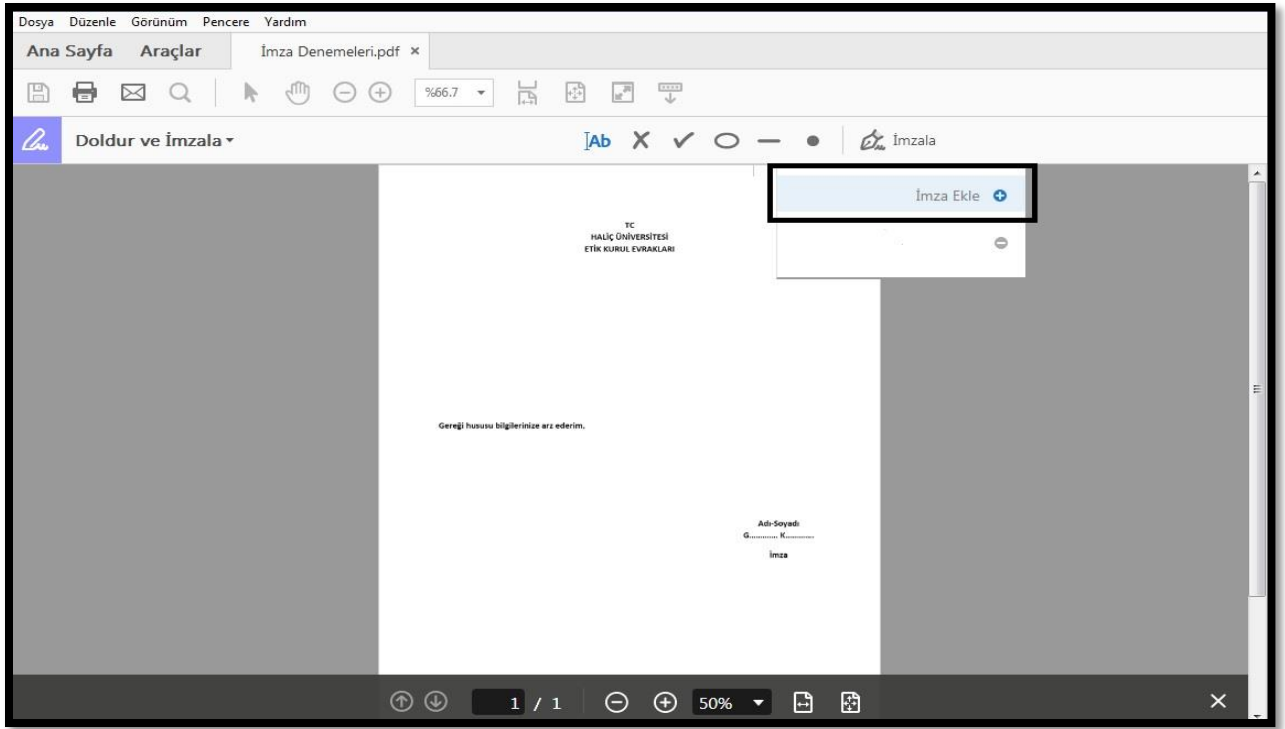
Dosya Düzenle Görünüm Pencere Yardım

Ana Sayfa Araçlar İmza Denemeleri.pdf ×

%66.7

Doldur ve İmzala

Ab

İmzala

İmza Ekle

TC
HALİÇ ÜNİVERSİTESİ
ETİK KURUL EVRAKLARI

Gereği hususu bilgilerinize arz ederim.

Adı-Soyadı
G............ K............

İmza

1 / 1

50%